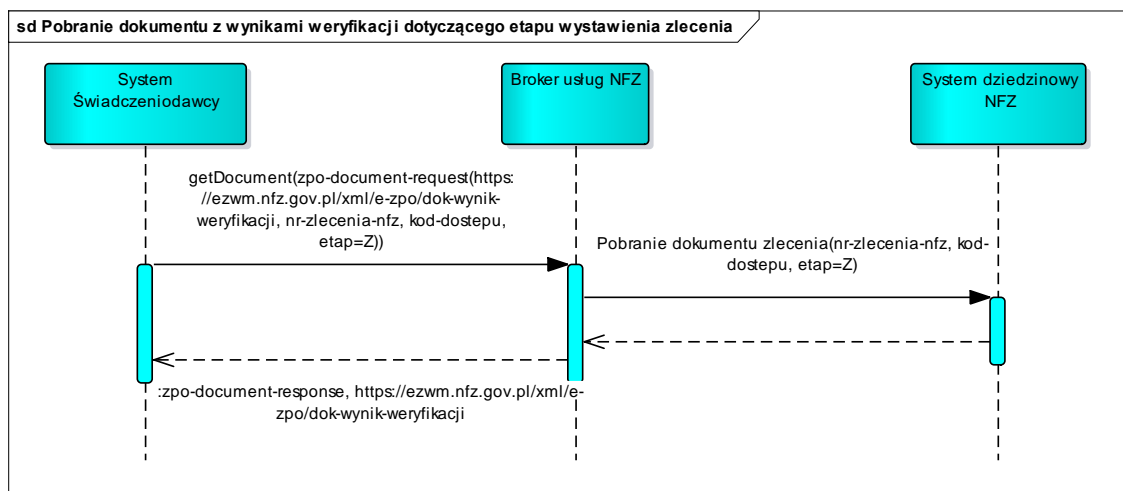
sd Pobranie dokumentu z wynikami weryfikacji dotyczącego etapu wystawienia zlecenia

System Świadczeniodawcy

Broker usług NFZ

System dziedzinowy NFZ

getDocument(zpo-document-request(https://ezwm.nfz.gov.pl/xml/e-zpo/dok-wynik-weryfikacji, nr-zlecenia-nfz, kod-dostepu, etap=Z))

Pobranie dokumentu zlecenia(nr-zlecenia-nfz, kod-dostepu, etap=Z)

:zpo-document-response, https://ezwm.nfz.gov.pl/xml/e-zpo/dok-wynik-weryfikacji